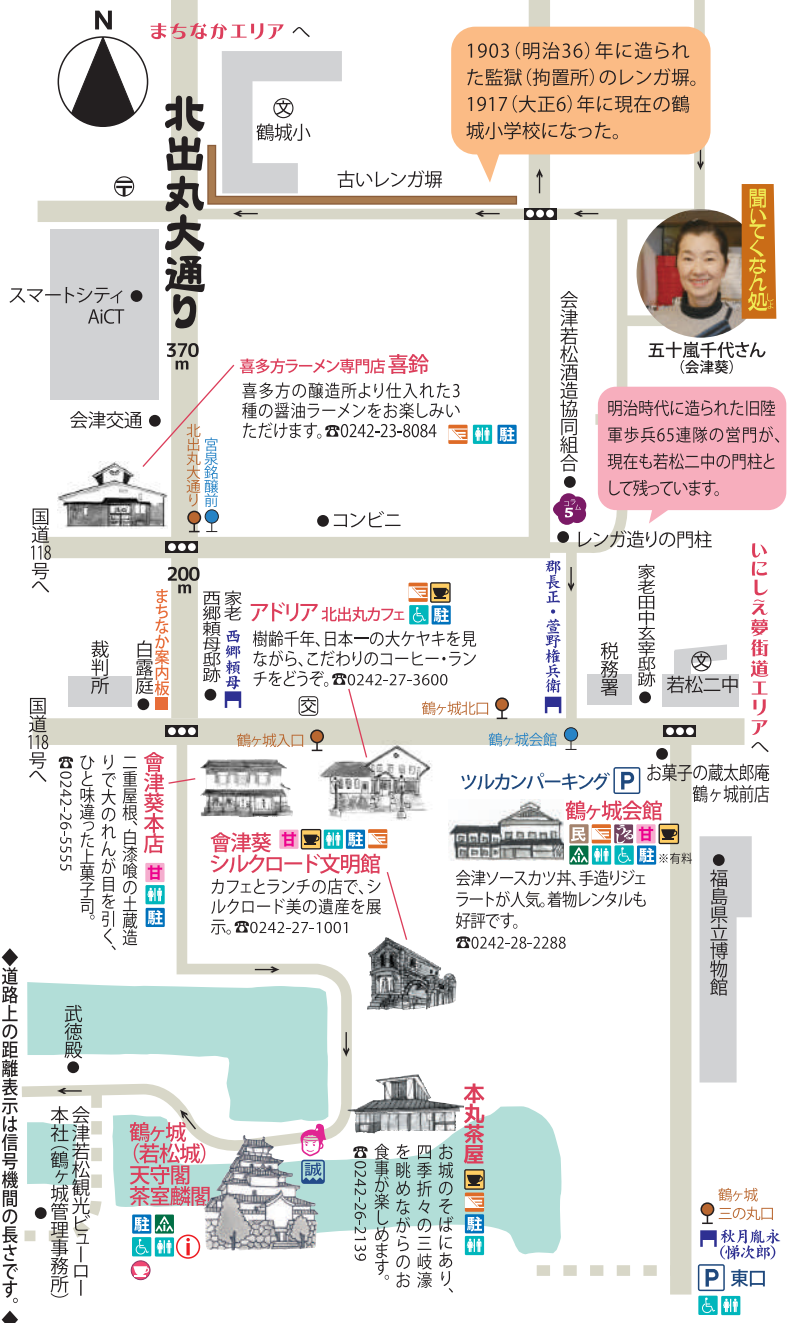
N

まちなかエリアへ

文
鶴城小

1903（明治36）年に造られた監獄（拘置所）のレンガ塀。1917（大正6）年に現在の鶴城小学校になった。

古いレンガ塀

北出丸大通り

370m

スマートシティ AiCT

会津交通

聞いてくんなん処

五十嵐千代さん
（会津葵）

会津若松酒造協同組合

喜多方ラーメン専門店 喜鈴
喜多方の醸造所より仕入れた3種の醤油ラーメンをお楽しみいただけます。☎0242-23-8084
駐

明治時代に造られた旧陸軍歩兵65連隊の営門が、現在も若松二中の門柱として残っています。

北出丸大通り
宮泉銘醸前

コンビニ

コラム 5

レンガ造りの門柱

国道118号へ

200m

まちなか案内板
白露庭

裁判所

家老 西郷頼母邸跡
西郷頼母

アドリア 北出丸カフェ
駐
樹齢千年、日本一の大ケヤキを見ながら、こだわりのコーヒー・ランチをどうぞ。☎0242-27-3600

交

郡長正・萱野権兵衛

家老田中玄宰邸跡

税務署

文
若松二中

いにしえ夢街道エリアへ

鶴ヶ城北口

国道118号へ

鶴ヶ城入口

鶴ヶ城会館

ツルカンパーキング P

お菓子の蔵太郎庵 鶴ヶ城前店

会津葵本店
二重屋根、白漆喰の土蔵造りで大のれんが目を引く、ひと味違った上菓子司。
☎0242-26-5555
甘
駐

会津葵 シルクロード文明館
甘 駐
カフェとランチの店で、シルクロード美の遺産を展示。☎0242-27-1001

鶴ヶ城会館
民 甘
駐 ※有料
会津ソースカツ丼、手造りジェラートが人気。着物レンタルも好評です。
☎0242-28-2288

福島県立博物館

◆道路上の距離表示は信号機間の長さです。◆

武徳殿

会津若松観光ビューロー本社（鶴ヶ城管理事務所）

鶴ヶ城（若松城）天守閣 茶室麟閣
駐
i

誠

本丸茶屋
駐
お城のそばにあり、四季折々の三岐濠を眺めながらのお食事が楽しめます。
☎0242-26-2139

鶴ヶ城 三の丸口

秋月胤永（悌次郎）

P 東口